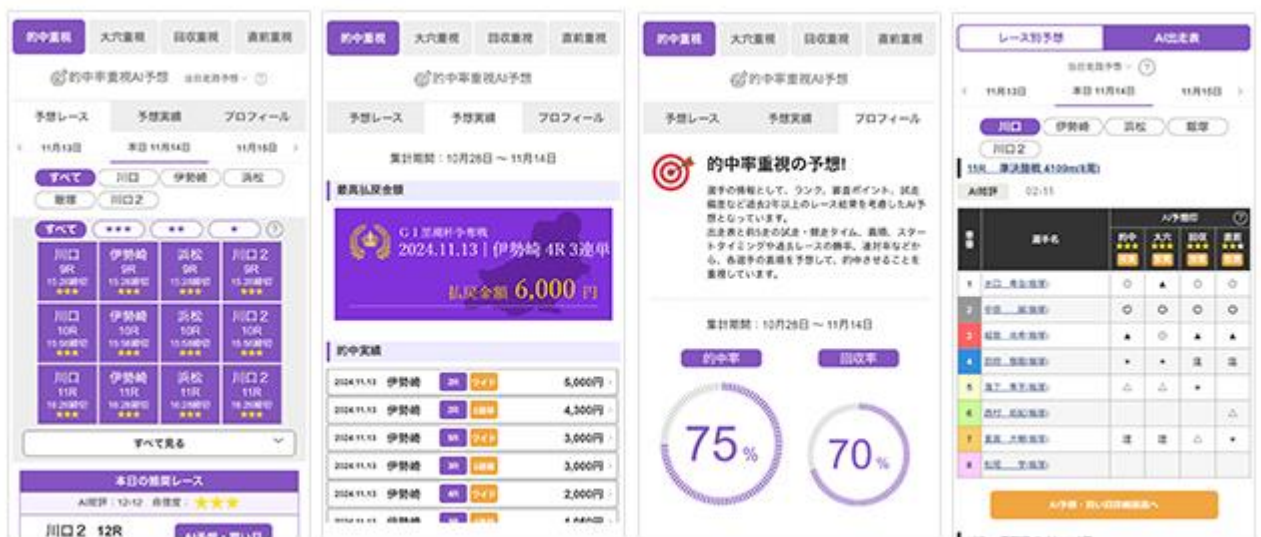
的中重視 大穴重視 回収重視 直前重視

的中率重視AI予想

予想レース 予想実績 プロフィール

11月13日 本日 11月14日 11月15日

すべて 川口 伊勢崎 浜松 飯塚 川口2

すべて ★★★ ★★ ★

| 川口 9R ★★★ | 伊勢崎 9R ★★★ | 浜松 9R ★★★ | 川口2 9R ★★★ |
|---|---|---|---|
| 川口 10R ★★★ | 伊勢崎 10R ★★★ | 浜松 10R ★★★ | 川口2 10R ★★★ |
| 川口 11R ★★★ | 伊勢崎 11R ★★★ | 浜松 11R ★★★ | 川口2 11R ★★★ |

すべて見る

本日の推奨レース

AI推奨 : 12-12 自信度 : ★★★

川口2 12R

的中重視 大穴重視 回収重視 直前重視

的中率重視AI予想

予想レース 予想実績 プロフィール

集計期間 : 10月26日 ～ 11月14日

最高払戻金額

G I 黒潮杯争奪戦
2024.11.13 | 伊勢崎 4R 3連単
払戻金額 6,000円

的中実績

| 2024.11.13 | 伊勢崎 | 3R | ワイド | 5,000円 |
|---|---|---|---|---|
| 2024.11.13 | 伊勢崎 | 2R | 3連単 | 4,300円 |
| 2024.11.13 | 伊勢崎 | 5R | ワイド | 3,000円 |
| 2024.11.13 | 伊勢崎 | 3R | 3連単 | 3,000円 |
| 2024.11.13 | 伊勢崎 | 4R | ワイド | 2,000円 |

的中重視 大穴重視 回収重視 直前重視

的中率重視AI予想

予想レース 予想実績 プロフィール

的中率重視の予想!

選手の情報として、ランク、直前ポイント、試走偏差など過去2年以上のレース結果を考慮したAI予想となっています。出走表と前5走の試走・競走タイム、着順、スタートタイミングや過去レースの勝率、連対率などから、各選手の着順を予想して、的中させることを重視しています。

集計期間 : 10月26日 ～ 11月14日

的中率 回収率

75%
70%

レース別予想 AI出走表

11月13日 本日 11月14日 11月15日

川口 伊勢崎 浜松 飯塚 川口2

11R 準決勝戦 4100m(良)

AI推奨 02-11

| 車番 | 選手名 | 的中 | 大穴 | 回収 | 直前 |
|---|---|---|---|---|---|
| 1 | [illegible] | ○ | ▲ | ○ | ○ |
| 2 | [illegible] | ◎ | ◎ | ◎ | ◎ |
| 3 | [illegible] | ▲ | ○ | ▲ | ▲ |
| 4 | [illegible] | ・ | ・ | 注 | 注 |
| 5 | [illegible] | △ | △ | ・ | |
| 6 | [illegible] | | | | △ |
| 7 | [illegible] | 注 | 注 | △ | ・ |
| 8 | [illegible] | | | | |

AI予想・買い目詳細画面へ